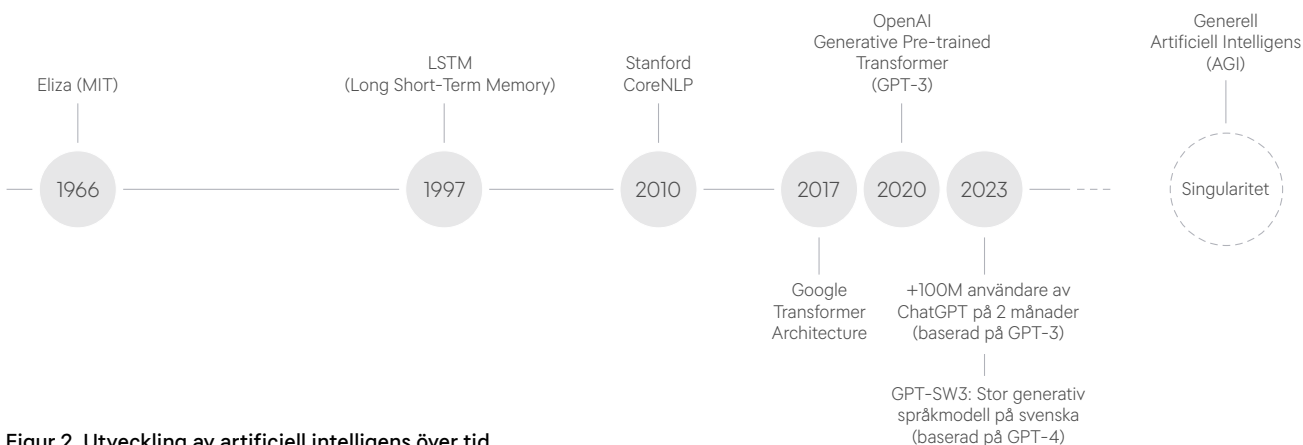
Eliza (MIT)

1966

LSTM (Long Short-Term Memory)

1997

Stanford CoreNLP

2010

2017

Google Transformer Architecture

OpenAI Generative Pre-trained Transformer (GPT-3)

2020

2023

+100M användare av ChatGPT på 2 månader (baserad på GPT-3)

GPT-SW3: Stor generativ språkmodell på svenska (baserad på GPT-4)

Generell Artificiell Intelligens (AGI)

Singularitet

Figur 2. Utveckling av artificiell intelligens över tid